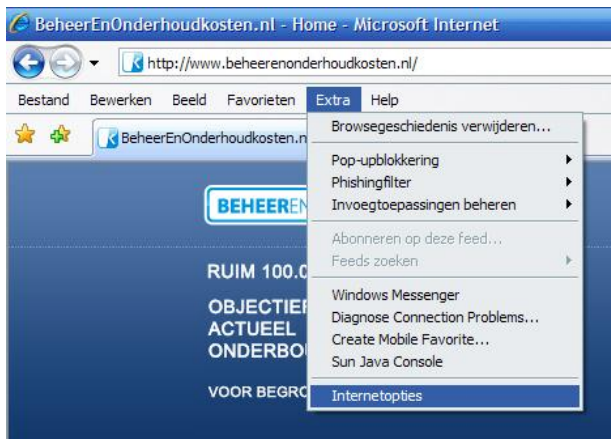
BeheerEnOnderhoudkosten.nl - Home - Microsoft Internet

http://www.beheerenonderhoudkosten.nl/

Bestand Bewerken Beeld Favorieten Extra Help

BeheerEnOnderhoudkosten.n

Browsegeschiedenis verwijderen...
Pop-upblokkering
Phishingfilter
Invoegtoepassingen beheren
Abonneren op deze feed...
Feeds zoeken
Windows Messenger
Diagnose Connection Problems...
Create Mobile Favorite...
Sun Java Console
Internetopties

BEHEEREN

RUIM 100.0

OBJECTIEF
ACTUEEL
ONDERBO

VOOR BEGRO